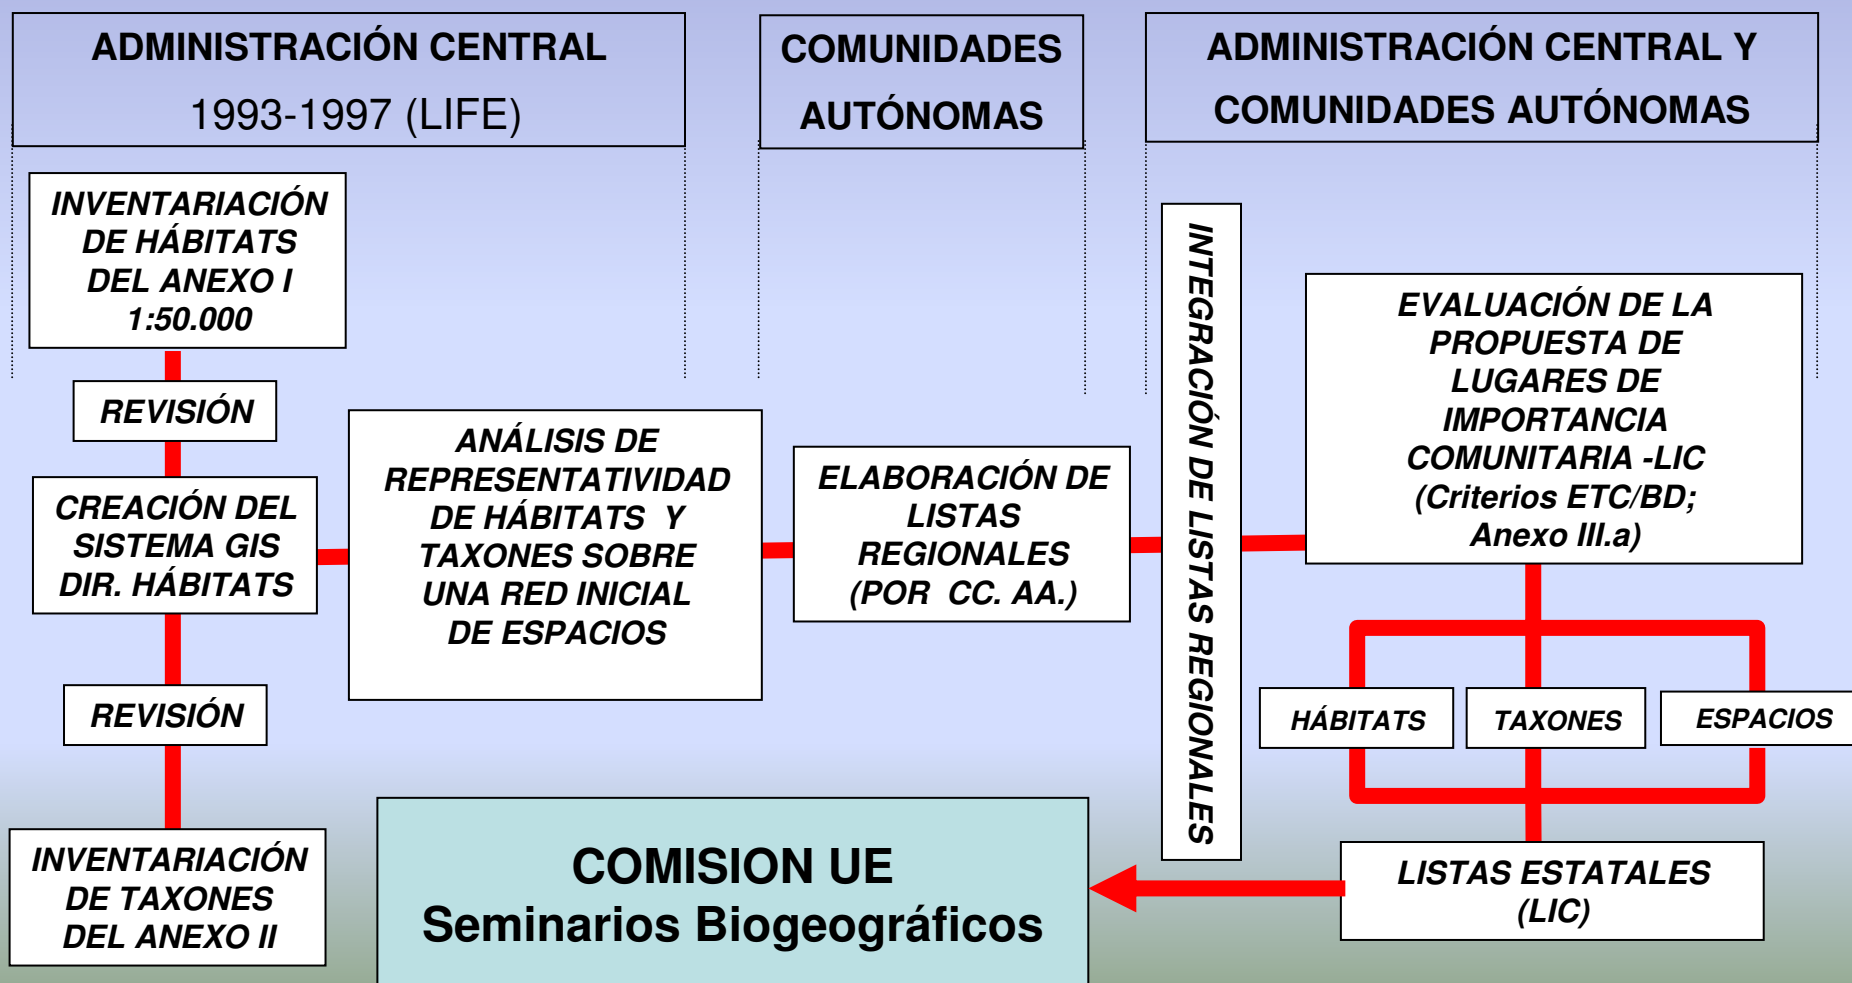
ADMINISTRACIÓN CENTRAL
1993-1997 (LIFE)

COMUNIDADES AUTÓNOMAS

ADMINISTRACIÓN CENTRAL Y COMUNIDADES AUTÓNOMAS

INVENTARIACIÓN DE HÁBITATS DEL ANEXO I 1:50.000

REVISIÓN

CREACIÓN DEL SISTEMA GIS DIR. HÁBITATS

REVISIÓN

INVENTARIACIÓN DE TAXONES DEL ANEXO II

ANÁLISIS DE REPRESENTATIVIDAD DE HÁBITATS Y TAXONES SOBRE UNA RED INICIAL DE ESPACIOS

ELABORACIÓN DE LISTAS REGIONALES (POR CC. AA.)

INTEGRACIÓN DE LISTAS REGIONALES

EVALUACIÓN DE LA PROPUESTA DE LUGARES DE IMPORTANCIA COMUNITARIA -LIC (Criterios ETC/BD; Anexo III.a)

HÁBITATS

TAXONES

ESPACIOS

LISTAS ESTATALES (LIC)

COMISION UE
Seminarios Biogeográficos